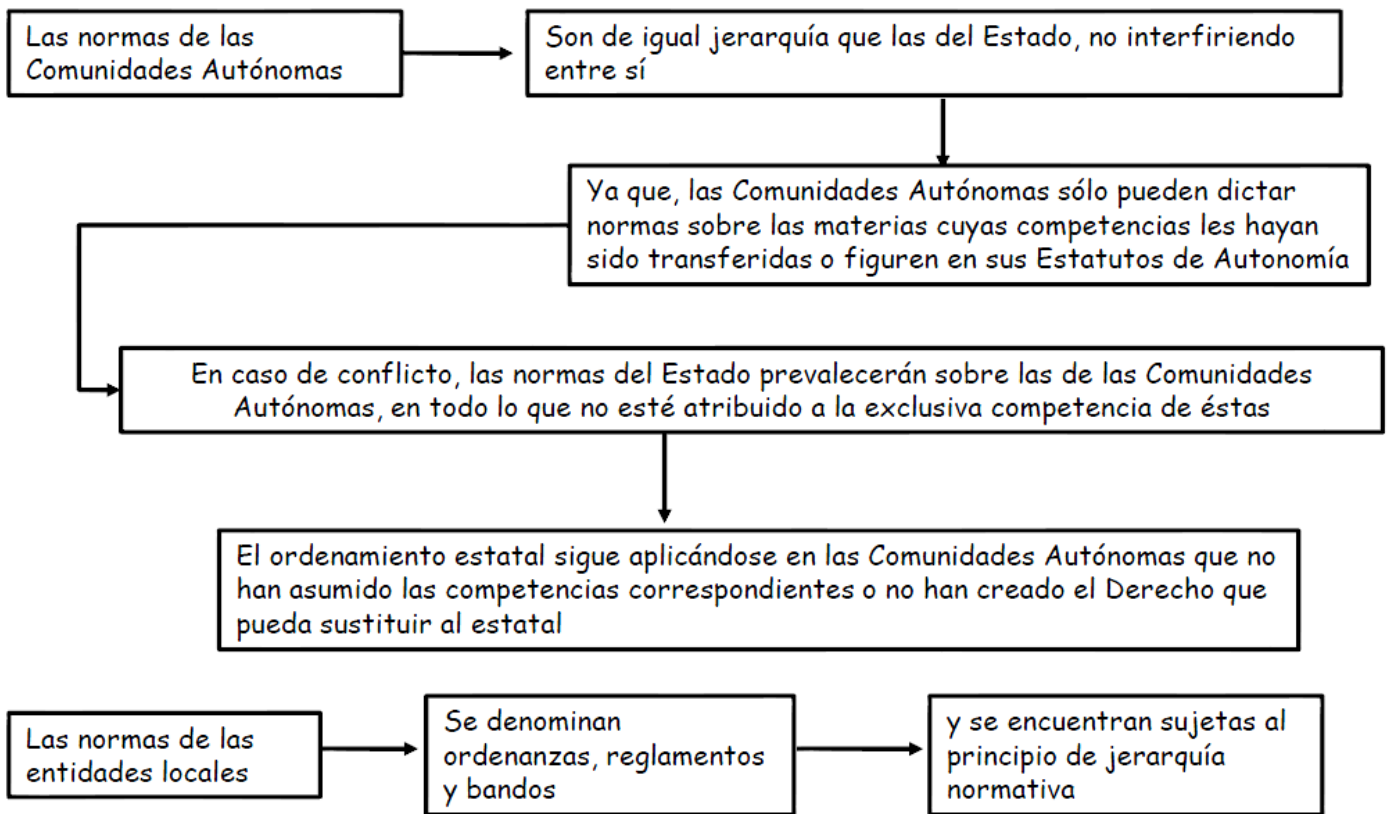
Las normas de las Comunidades Autónomas

Son de igual jerarquía que las del Estado, no interfiriendo entre sí

Ya que, las Comunidades Autónomas sólo pueden dictar normas sobre las materias cuyas competencias les hayan sido transferidas o figuren en sus Estatutos de Autonomía

En caso de conflicto, las normas del Estado prevalecerán sobre las de las Comunidades Autónomas, en todo lo que no esté atribuido a la exclusiva competencia de éstas

El ordenamiento estatal sigue aplicándose en las Comunidades Autónomas que no han asumido las competencias correspondientes o no han creado el Derecho que pueda sustituir al estatal

Las normas de las entidades locales

Se denominan ordenanzas, reglamentos y bandos

y se encuentran sujetas al principio de jerarquía normativa